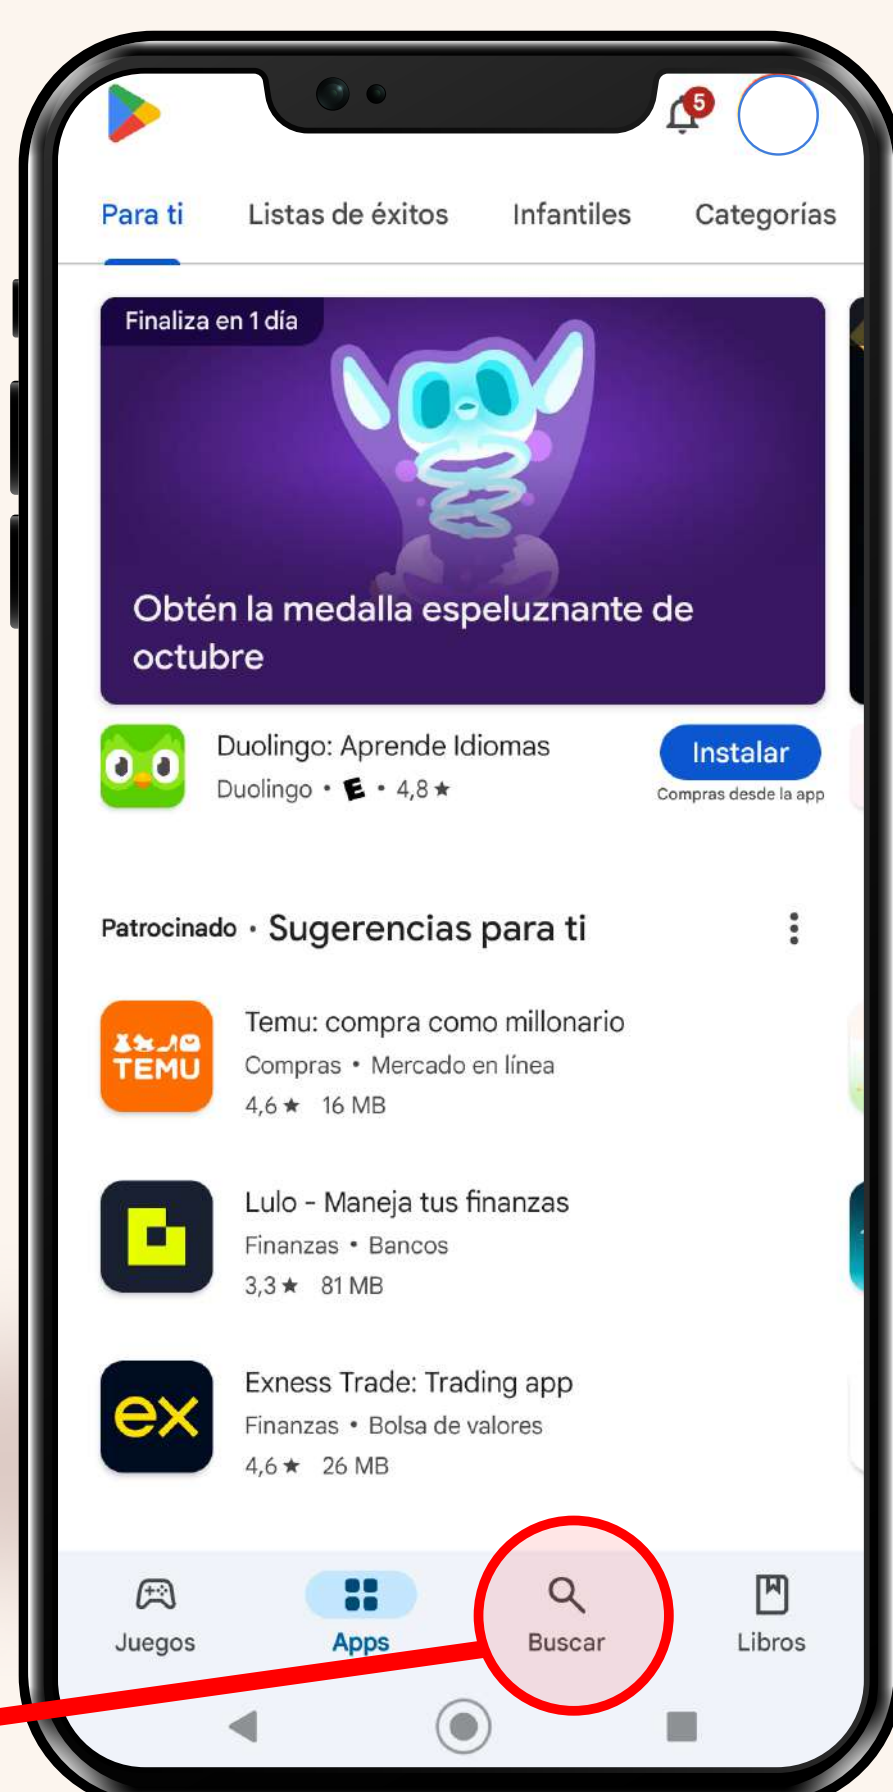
5

Para ti Listas de éxitos Infantiles Categorías

Finaliza en 1 día

Obtén la medalla espeluznante de octubre

Duolingo: Aprende Idiomas
Duolingo • E • 4,8 ★

Instalar
Compras desde la app

Patrocinado • Sugerencias para ti

TEMU
Temu: compra como millonario
Compras • Mercado en línea
4,6 ★ 16 MB

Lulo - Maneja tus finanzas
Finanzas • Bancos
3,3 ★ 81 MB

ex
Exness Trade: Trading app
Finanzas • Bolsa de valores
4,6 ★ 26 MB

Juegos Apps Buscar Libros